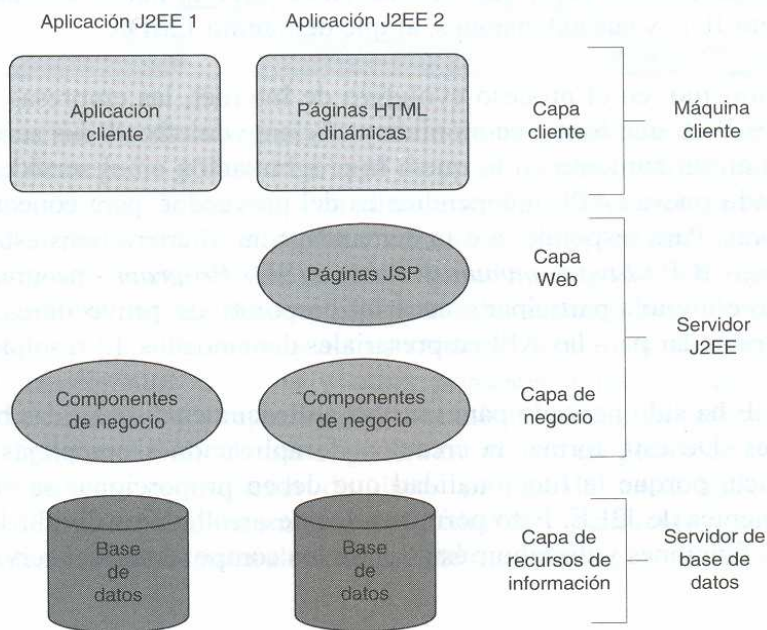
Aplicación J2EE 1

Aplicación J2EE 2

Aplicación cliente

Páginas HTML dinámicas

Capa cliente

Máquina cliente

Páginas JSP

Capa Web

Servidor J2EE

Componentes de negocio

Componentes de negocio

Capa de negocio

Base de datos

Base de datos

Capa de recursos de información

Servidor de base de datos